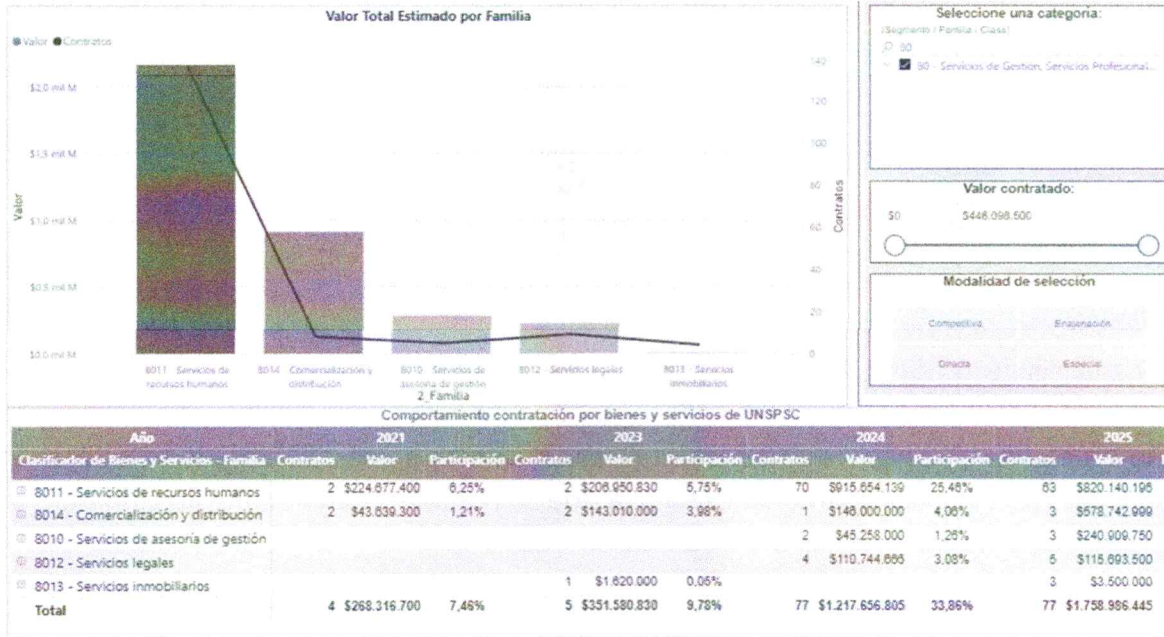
Valor Total Estimado por Familia

Valor Contratos

$2,0 mil M
$1,5 mil M
$1,0 mil M
$0,5 mil M
$0,0 mil M

Valor

140
120
100
80
60
40
20
0

Contratos

8011 - Servicios de recursos humanos
8014 - Comercialización y distribución
8010 - Servicios de asesoría de gestión
8012 - Servicios legales
8013 - Servicios inmobiliarios

2_Familia

Seleccione una categoria:
(Segmento / Familia / Clase)
80
80 - Servicios de Gestion, Servicios Profesionales...

Valor contratado:
$0
$446.098.500

Modalidad de selección
Competitiva
Enajenación
Directa
Especial

Comportamiento contratación por bienes y servicios de UNSPSC

| Año | 2021 | | | 2023 | | | 2024 | | | 2025 | |
|---|---|---|---|---|---|---|---|---|---|---|---|
| Clasificador de Bienes y Servicios - Familia | Contratos | Valor | Participación | Contratos | Valor | Participación | Contratos | Valor | Participación | Contratos | Valor |
| 8011 - Servicios de recursos humanos | 2 | $224.677.400 | 6,25% | 2 | $206.950.830 | 5,75% | 70 | $915.654.139 | 25,46% | 63 | $820.140.196 |
| 8014 - Comercialización y distribución | 2 | $43.639.300 | 1,21% | 2 | $143.010.000 | 3,98% | 1 | $146.000.000 | 4,06% | 3 | $578.742.999 |
| 8010 - Servicios de asesoría de gestión | | | | | | | 2 | $45.258.000 | 1,26% | 3 | $240.909.750 |
| 8012 - Servicios legales | | | | | | | 4 | $110.744.666 | 3,08% | 5 | $115.693.500 |
| 8013 - Servicios inmobiliarios | | | | 1 | $1.620.000 | 0,05% | | | | 3 | $3.500.000 |
| Total | 4 | $268.316.700 | 7,46% | 5 | $351.580.830 | 9,78% | 77 | $1.217.656.805 | 33,86% | 77 | $1.758.986.445 |